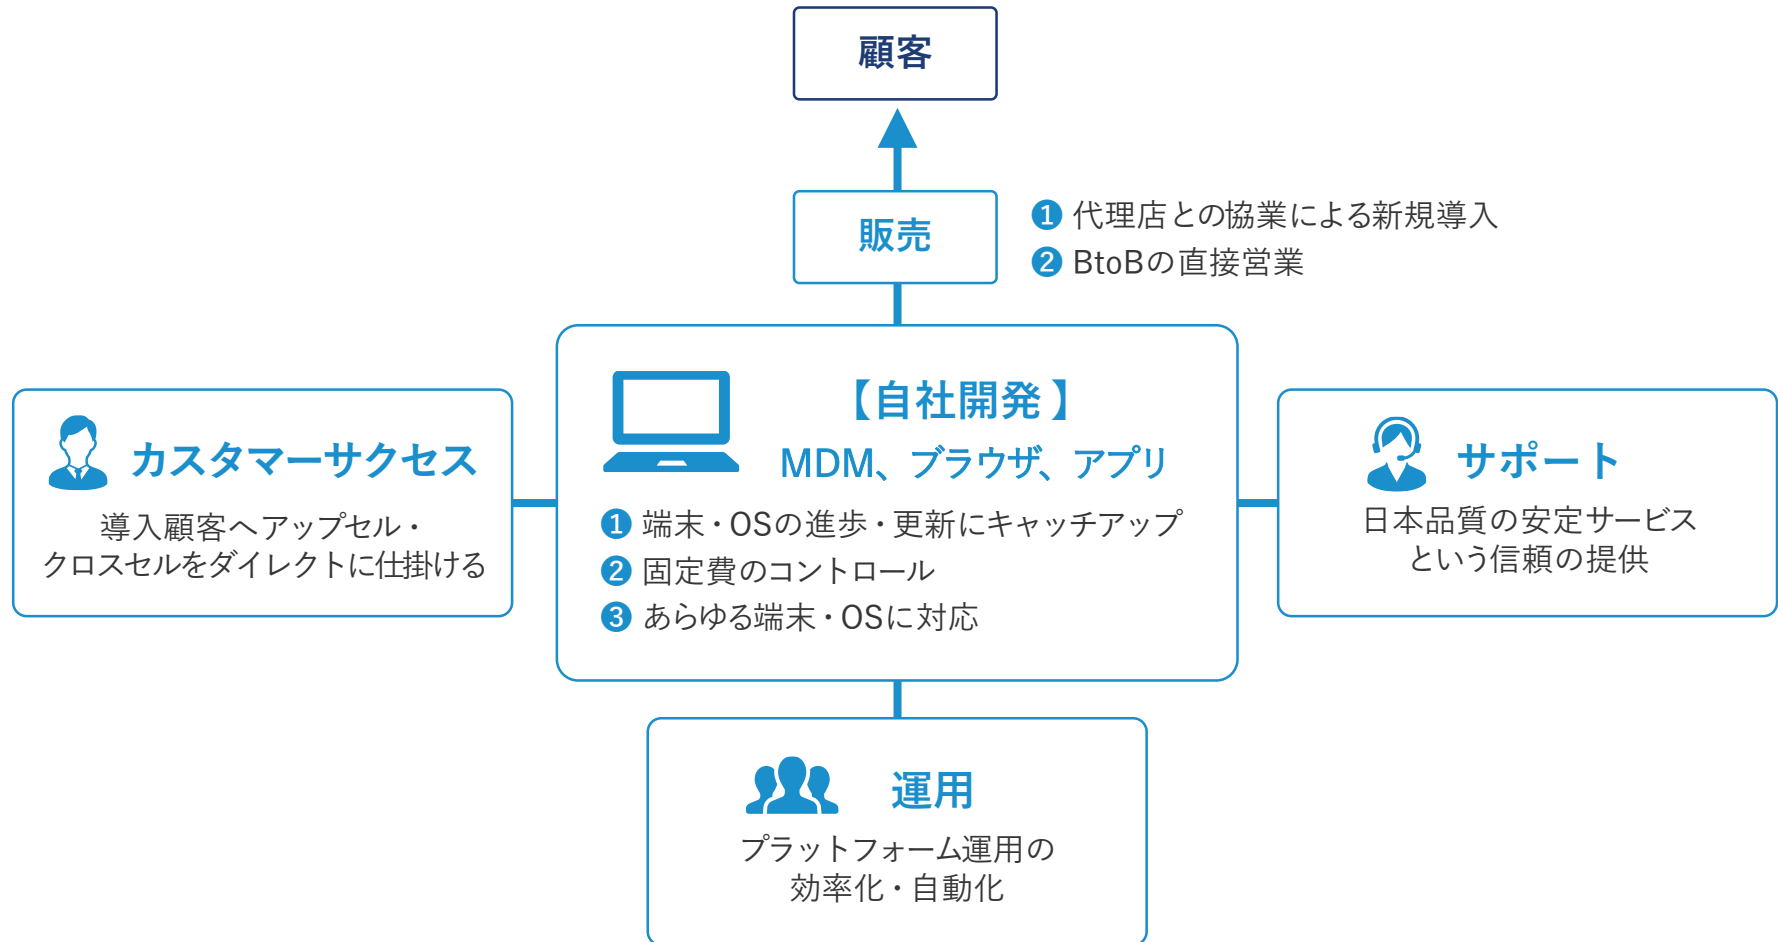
顧客

販売

1 代理店との協業による新規導入
2 BtoBの直接営業

カスタマーサクセス

導入顧客へアップセル・クロスセルをダイレクトに仕掛ける

【自社開発】
MDM、ブラウザ、アプリ

1 端末・OSの進歩・更新にキャッチアップ
2 固定費のコントロール
3 あらゆる端末・OSに対応

サポート

日本品質の安定サービスという信頼の提供

運用

プラットフォーム運用の効率化・自動化